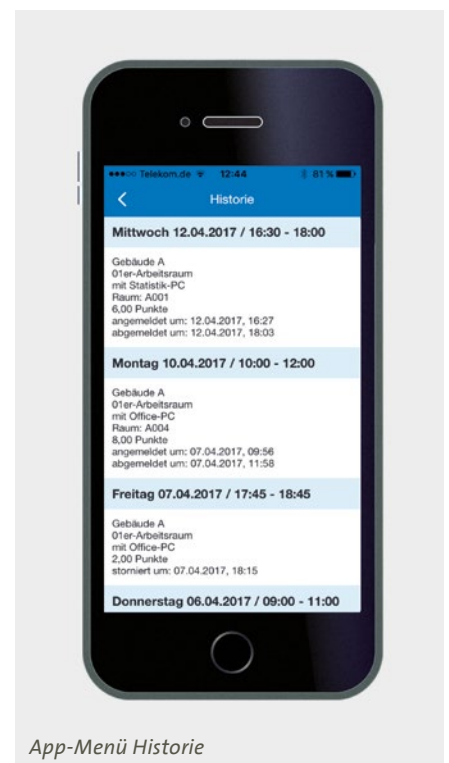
••••○ Telekom.de 12:44 81 %

Historie

Mittwoch 12.04.2017 / 16:30 - 18:00

Gebäude A
01er-Arbeitsraum
mit Statistik-PC
Raum: A001
6,00 Punkte
angemeldet um: 12.04.2017, 16:27
abgemeldet um: 12.04.2017, 18:03

Montag 10.04.2017 / 10:00 - 12:00

Gebäude A
01er-Arbeitsraum
mit Office-PC
Raum: A004
8,00 Punkte
angemeldet um: 07.04.2017, 09:56
abgemeldet um: 07.04.2017, 11:58

Freitag 07.04.2017 / 17:45 - 18:45

Gebäude A
01er-Arbeitsraum
mit Office-PC
2,00 Punkte
storniert um: 07.04.2017, 18:15

Donnerstag 06.04.2017 / 09:00 - 11:00

App-Menü Historie